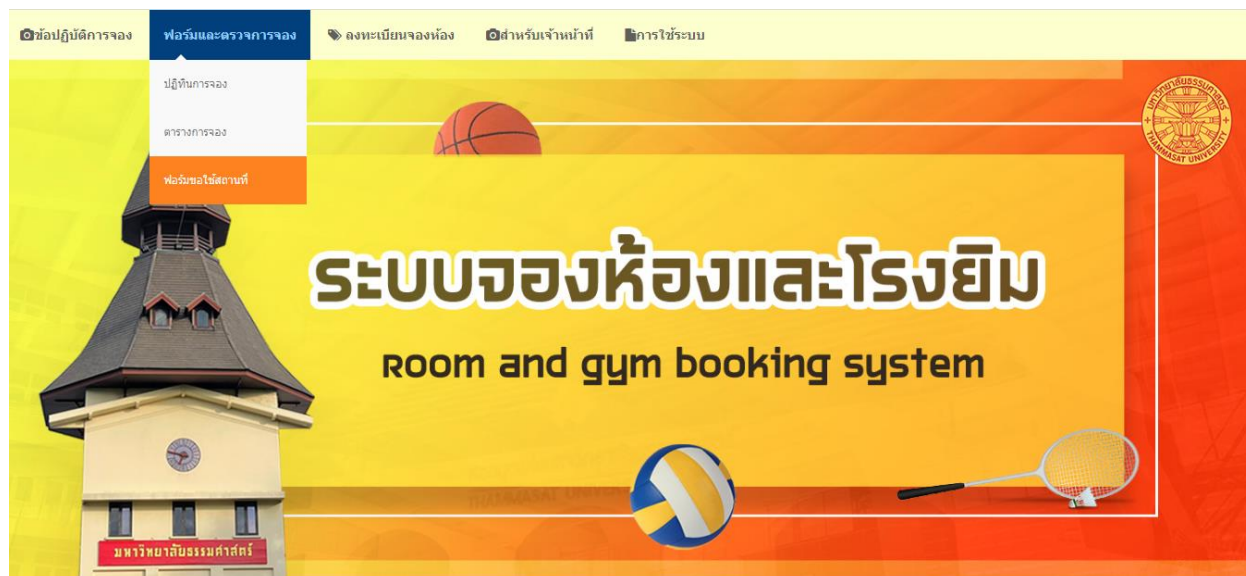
ข้อปฏิบัติการจอง
ฟอร์มและตรวจการจอง
ลงทะเบียนจองห้อง
สำหรับเจ้าหน้าที่
การใช้ระบบ

ปฏิทินการจอง
ตารางการจอง
ฟอร์มขอใช้สถานที่

ระบบจองห้องและโรงยิม
Room and gym booking system

มหาวิทยาลัยธรรมศาสตร์
THAMMASAT UNIVERSITY